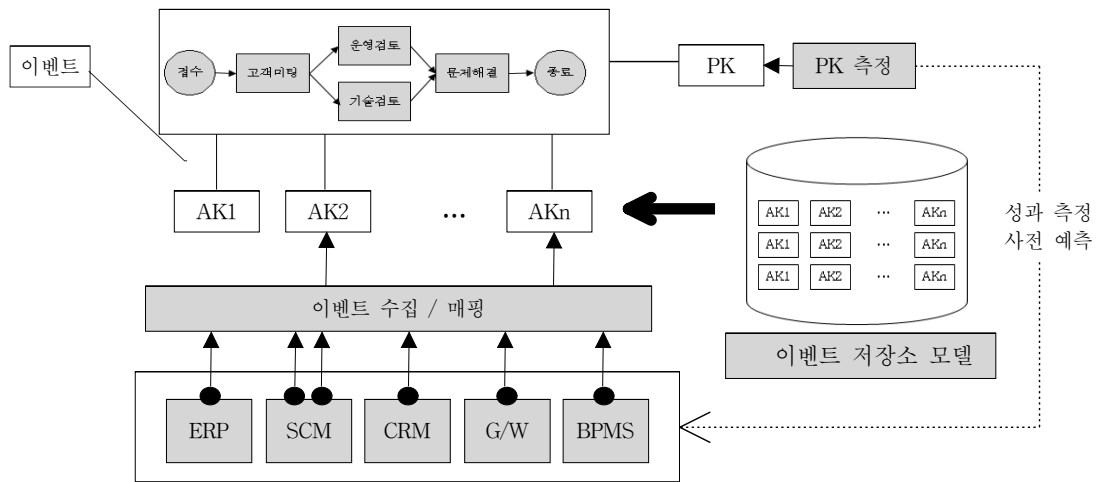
이벤트

접수
고객미팅
운영검토
기술검토
문제해결
종료

PK
PK 측정

AK1
AK2
...
AKn

AK1 AK2 ... AKn
AK1 AK2 ... AKn
AK1 AK2 ... AKn

성과 측정
사전 예측

이벤트 수집 / 매핑

이벤트 저장소 모델

ERP
SCM
CRM
G/W
BPMS